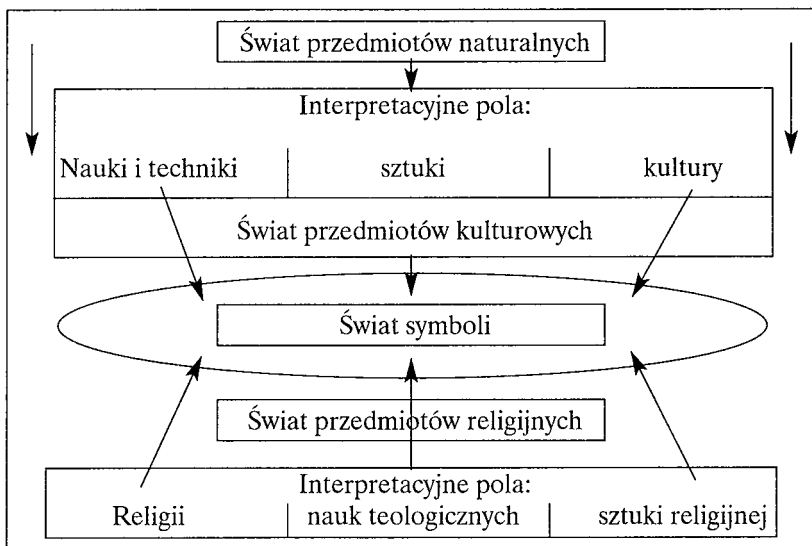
Świat przedmiotów naturalnych

Interpretacyjne pola:

Nauki i techniki | sztuki | kultury

Świat przedmiotów kulturowych

Świat symboli

Świat przedmiotów religijnych

Interpretacyjne pola:

Religii | nauk teologicznych | sztuki religijnej